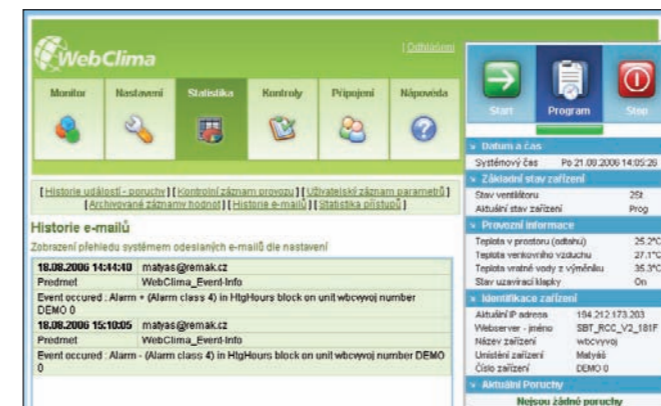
WebClima

| Odhlášení

Monitor Nastavení Statistika Kontroly Připojení Nápověda

[ Historie událostí - poruchy ] [ Kontrolní záznamy provozu ] [ Uživatelský záznam parametrů ] [ Archivované záznamy hodnot ] [ Historie e-mailů ] [ Statistika přístupů ]

Historie e-mailů

Zobrazení přehledu systémem odeslaných e-mailů dle nastavení

| 18.08.2006 14:44:40 | matyas@remak.cz |
|---|---|
| Predmet | WebClima_Event-Info |
| Event occured : Alarm + (Alarm class 4) in HtgHours block on unit wbcvyvoj number DEMO 0 | |
| 18.08.2006 15:10:05 | matyas@remak.cz |
| Predmet | WebClima_Event-Info |
| Event occured : Alarm - (Alarm class 4) in HtgHours block on unit wbcvyvoj number DEMO 0 | |

Start Program Stop

Datum a čas

| Systémový čas | Po 21.08.2006 14:05:26 |
|---|---|

Základní stav zařízení

| Stav ventilátoru | 2St |
|---|---|
| Aktuální stav zařízení | Prog |

Provozní informace

| Teplota v prostoru (odtahu) | 25.2°C |
|---|---|
| Teplota venkovního vzduchu | 27.1°C |
| Teplota vratné vody z výměníku | 35.3°C |
| Stav uzavírací klapky | On |

Identifikace zařízení

| Aktuální IP adresa | 194.212.173.203 |
|---|---|
| Webserver - jméno | SBT_RCC_V2_181F |
| Název zařízení | wbcvyvoj |
| Umístění zařízení | Matyáš |
| Číslo zařízení | DEMO 0 |

Aktuální Poruchy

Nejsou žádné poruchy